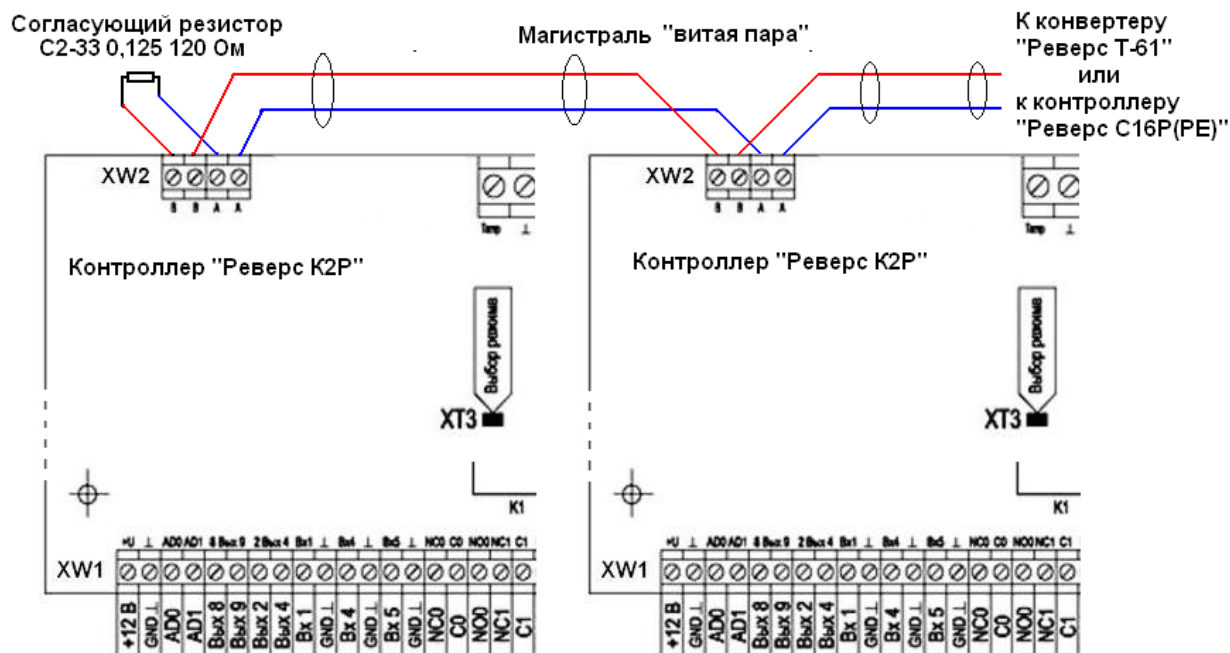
Согласующий резистор С2-33 0,125 120 Ом

Магистраль "витая пара"

К конвертеру "Реверс Т-61" или к контроллеру "Реверс С16Р(РЕ)"

XW2

B B A A

Tamp ⊥

Контроллер "Реверс К2Р"

Выбор режима

XT3

K1

XW1

+U ⊥ AD0 AD1 8 Вых 9 2 Вых 4 Вх1 ⊥ Вх4 ⊥ Вх5 ⊥ NC0 C0 NO0 NC1 C1

+12 В GND⊥ AD0 AD1 Вых 8 Вых 9 Вых 2 Вых 4 Вх 1 GND⊥ Вх 4 GND⊥ Вх 5 GND⊥ NC0 C0 NO0 NC1 C1

XW2

B B A A

Tamp ⊥

Контроллер "Реверс К2Р"

Выбор режима

XT3

K1

XW1

+U ⊥ AD0 AD1 8 Вых 9 2 Вых 4 Вх1 ⊥ Вх4 ⊥ Вх5 ⊥ NC0 C0 NO0 NC1 C1

+12 В GND⊥ AD0 AD1 Вых 8 Вых 9 Вых 2 Вых 4 Вх 1 GND⊥ Вх 4 GND⊥ Вх 5 GND⊥ NC0 C0 NO0 NC1 C1